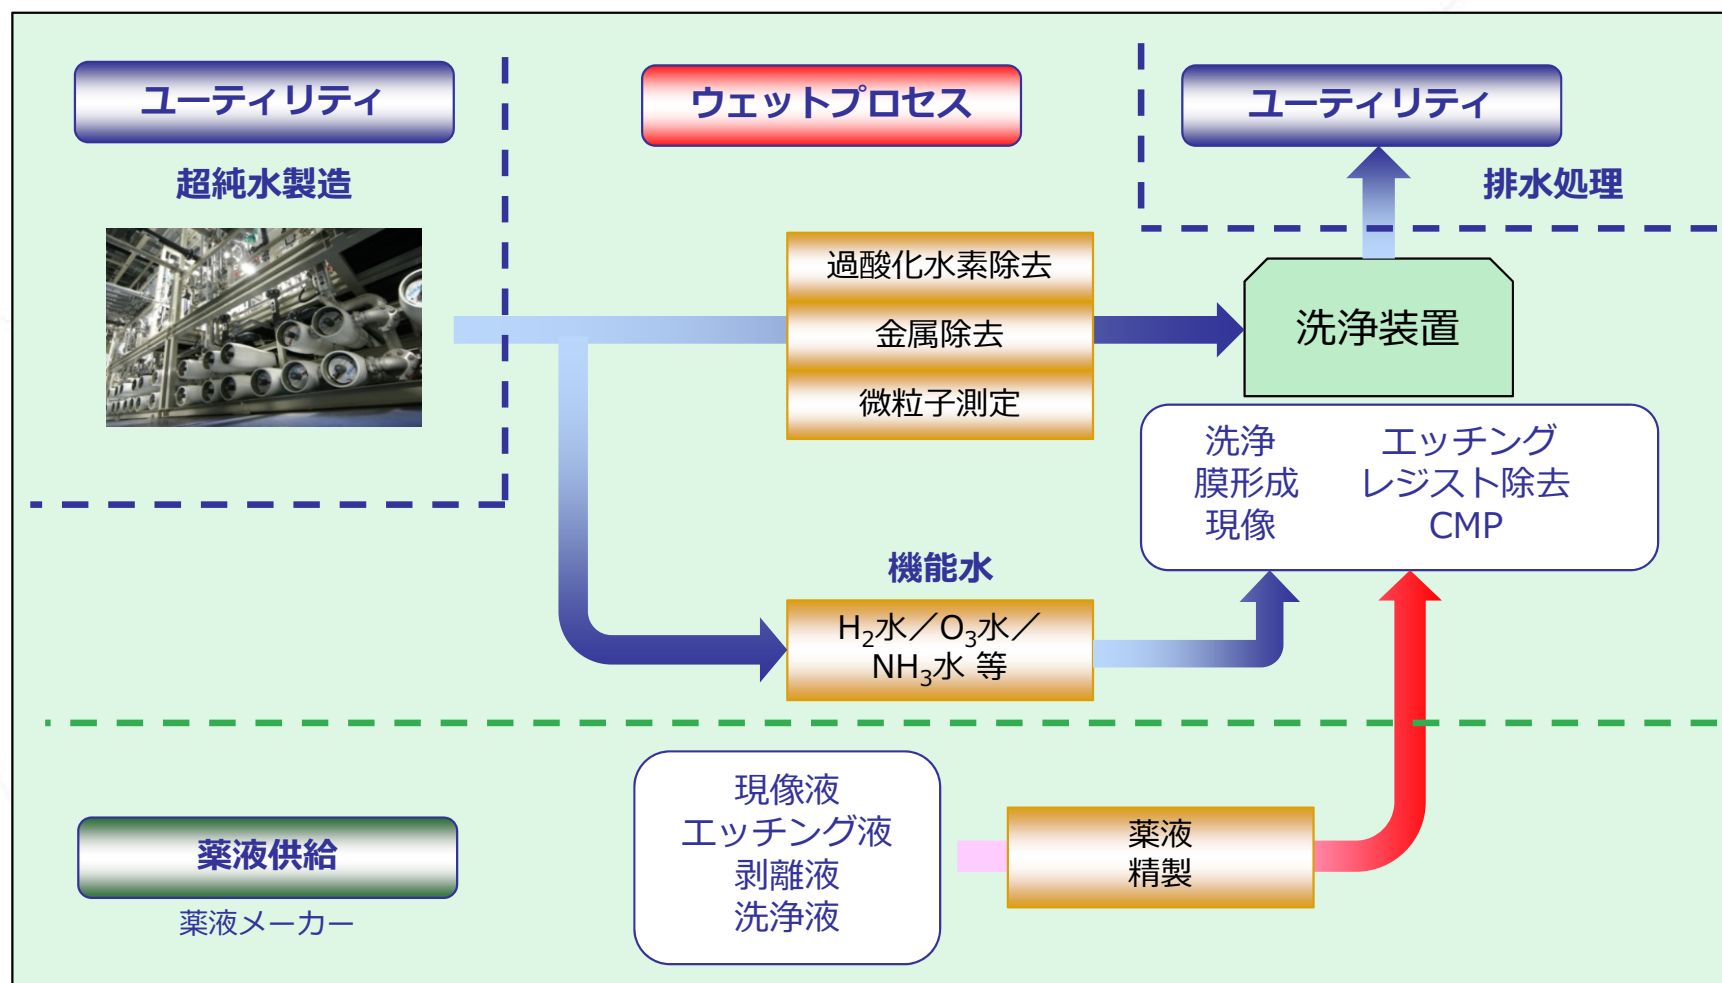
ユーティリティ

超純水製造

ウェットプロセス

ユーティリティ

排水処理

過酸化水素除去

金属除去

微粒子測定

洗浄装置

洗浄
膜形成
現像

エッチング
レジスト除去
CMP

機能水

$H_2$水／$O_3$水／
$NH_3$水 等

薬液供給

薬液メーカー

現像液
エッチング液
剥離液
洗浄液

薬液
精製